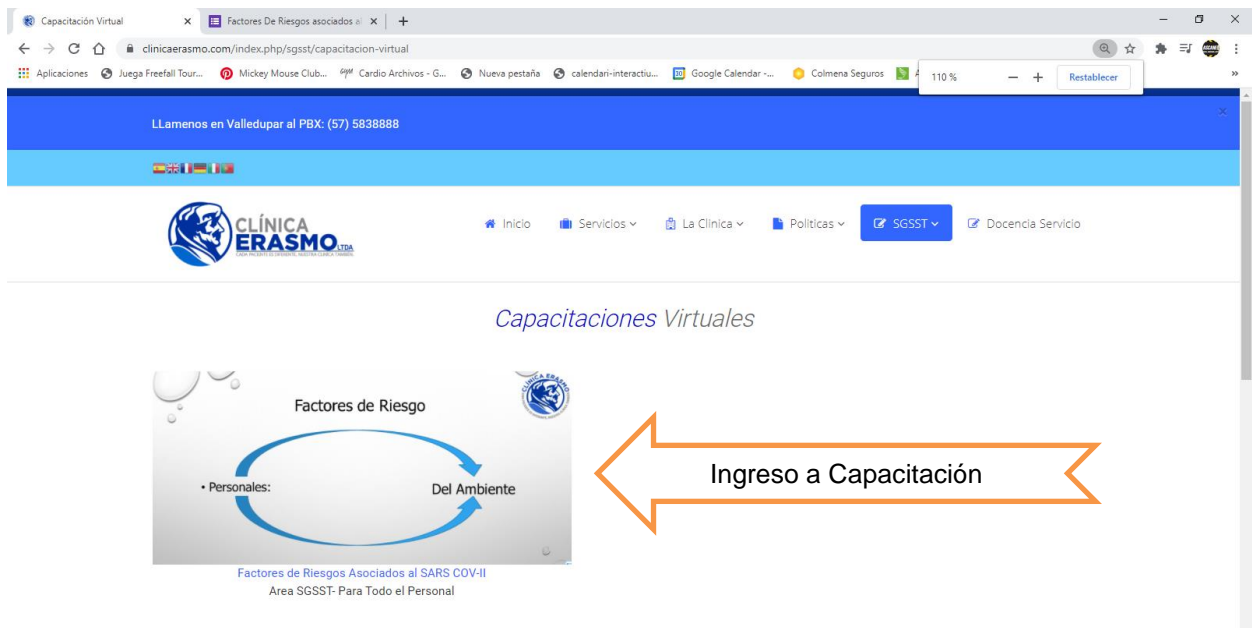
Capacitación Virtual × Factores De Riesgos asociados al × +

clinicaerasmo.com/index.php/sgsst/capacitacion-virtual

Aplicaciones Juega Freefall Tour... Mickey Mouse Club... Cardio Archivos - G... Nueva pestaña calendari-interactiu... Google Calendar -... Colmena Seguros 110 % − + Restablecer

LLamenos en Valledupar al PBX: (57) 5838888

CLÍNICA ERASMO LTDA

Inicio Servicios La Clinica Politicas SGSST Docencia Servicio

Capacitaciones Virtuales

Factores de Riesgo

• Personales:

Del Ambiente

Ingreso a Capacitación

Factores de Riesgos Asociados al SARS COV-II

Area SGSST- Para Todo el Personal